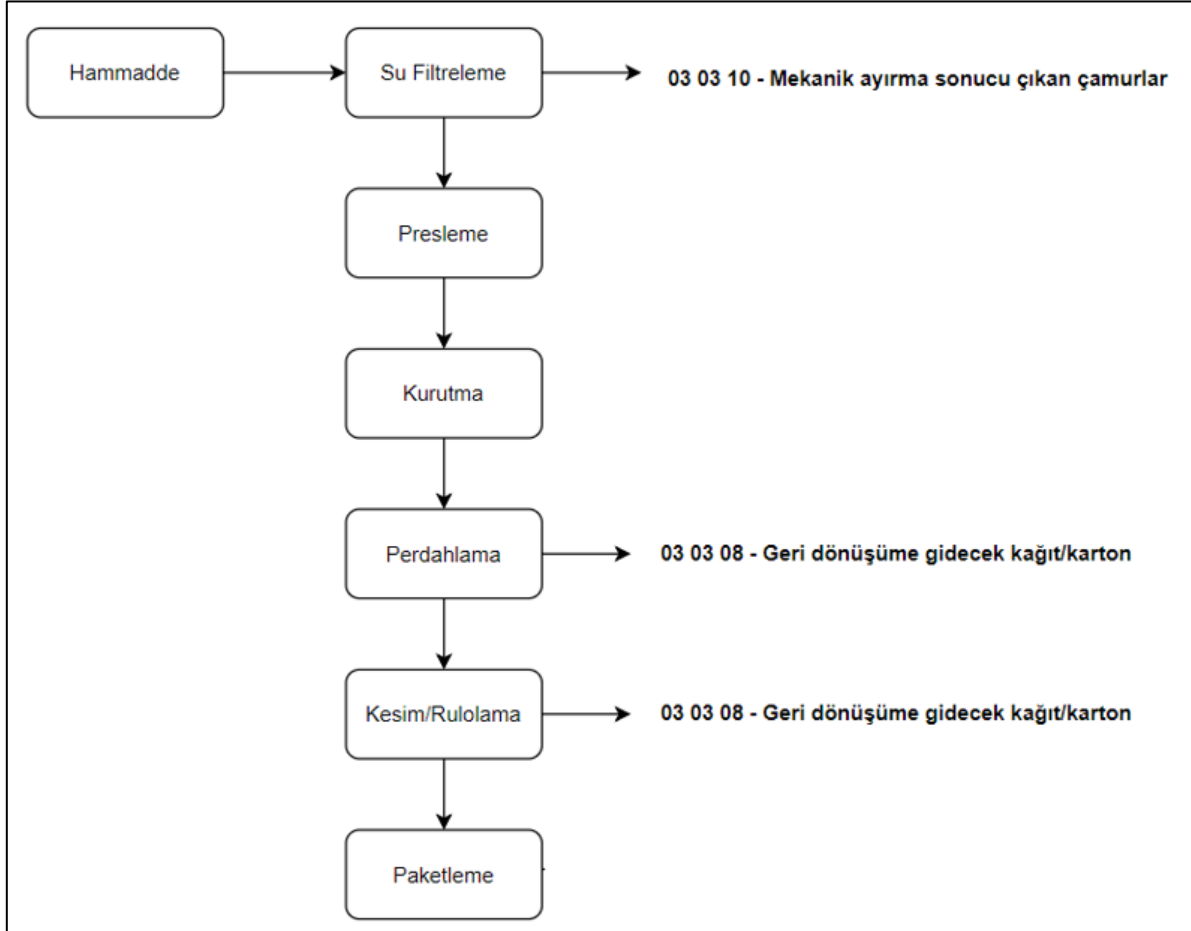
Hammadde

Su Filtreleme

03 03 10 - Mekanik ayırma sonucu çıkan çamurlar

Presleme

Kurutma

Perdahlama

03 03 08 - Geri dönüşüme gidecek kağıt/karton

Kesim/Rulolama

03 03 08 - Geri dönüşüme gidecek kağıt/karton

Paketleme